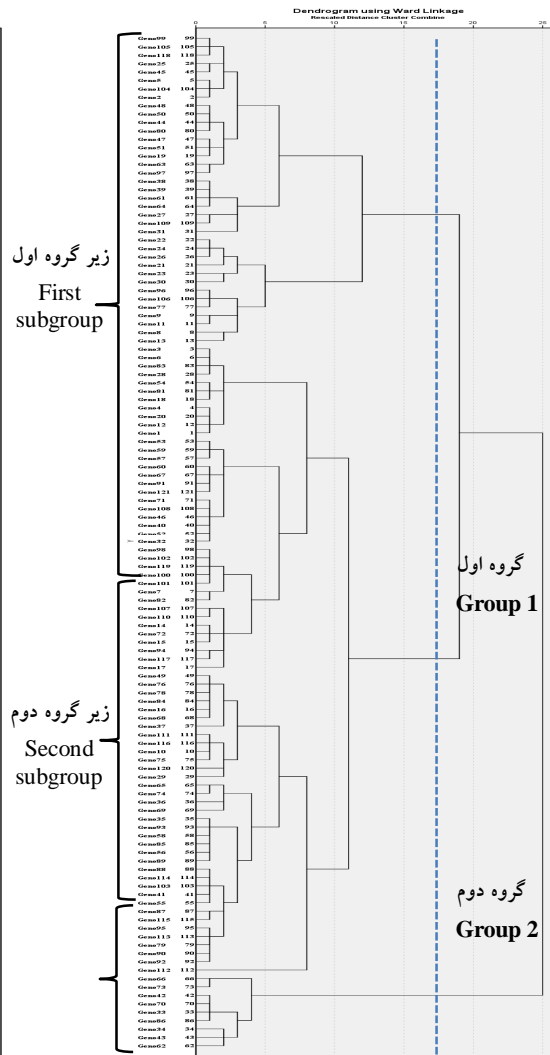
Dendrogram using Ward Linkage
Rescaled Distance Cluster Combine

0 5 10 15 20 25

Geno99 99
Geno105 105
Geno118 118
Geno25 25
Geno45 45
Geno5 5
Geno104 104
Geno2 2
Geno48 48
Geno50 50
Geno44 44
Geno80 80
Geno47 47
Geno51 51
Geno19 19
Geno63 63
Geno97 97
Geno38 38
Geno39 39
Geno61 61
Geno64 64
Geno27 27
Geno109 109
Geno31 31
Geno22 22
Geno24 24
Geno26 26
Geno21 21
Geno23 23
Geno30 30
Geno96 96
Geno106 106
Geno77 77
Geno9 9
Geno11 11
Geno8 8
Geno13 13
Geno3 3
Geno6 6
Geno83 83
Geno28 28
Geno54 54
Geno81 81
Geno18 18
Geno4 4
Geno20 20
Geno12 12
Geno1 1
Geno53 53
Geno59 59
Geno57 57
Geno60 60
Geno67 67
Geno91 91
Geno121 121
Geno71 71
Geno108 108
Geno46 46
Geno40 40
Geno52 52
Geno32 32
Geno98 98
Geno102 102
Geno119 119
Geno100 100
Geno101 101
Geno7 7
Geno82 82
Geno107 107
Geno110 110
Geno14 14
Geno72 72
Geno15 15
Geno94 94
Geno117 117
Geno17 17
Geno49 49
Geno76 76
Geno78 78
Geno84 84
Geno16 16
Geno68 68
Geno37 37
Geno111 111
Geno116 116
Geno10 10
Geno75 75
Geno120 120
Geno29 29
Geno65 65
Geno74 74
Geno36 36
Geno69 69
Geno35 35
Geno93 93
Geno58 58
Geno85 85
Geno56 56
Geno89 89
Geno88 88
Geno114 114
Geno103 103
Geno41 41
Geno55 55
Geno87 87
Geno115 115
Geno95 95
Geno113 113
Geno79 79
Geno90 90
Geno92 92
Geno112 112
Geno66 66
Geno73 73
Geno42 42
Geno70 70
Geno33 33
Geno86 86
Geno34 34
Geno43 43
Geno62 62

زیر گروه اول
First subgroup

زیر گروه دوم
Second subgroup

گروه اول
Group 1

گروه دوم
Group 2